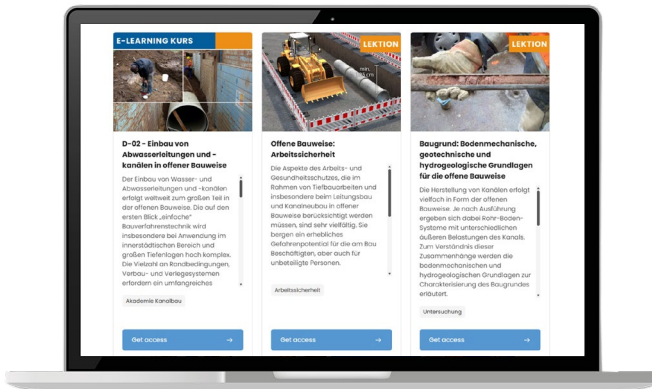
E-LEARNING KURS

D-02 - Einbau von Abwasserleitungen und -kanälen in offener Bauweise

Der Einbau von Wasser- und Abwasserleitungen und -kanälen erfolgt weltweit zum großen Teil in der offenen Bauweise. Die auf den ersten Blick „einfache" Bauverfahrenstechnik wird insbesondere bei Anwendung im innerstädtischen Bereich und großen Tiefenlagen hoch komplex. Die Vielzahl an Randbedingungen, Verbau- und Verlegesystemen erfordern ein umfangreiches

Akademie Kanalbau

Get access →

LEKTION

Offene Bauweise: Arbeitssicherheit

Die Aspekte des Arbeits- und Gesundheitsschutzes, die im Rahmen von Tiefbauarbeiten und insbesondere beim Leitungsbau und Kanalneubau in offener Bauweise berücksichtigt werden müssen, sind sehr vielfältig. Sie bergen ein erhebliches Gefahrenpotential für die am Bau Beschäftigten, aber auch für unbeteiligte Personen.

Arbeitssicherheit

Get access →

LEKTION

Baugrund: Bodenmechanische, geotechnische und hydrogeologische Grundlagen für die offene Bauweise

Die Herstellung von Kanälen erfolgt vielfach in Form der offenen Bauweise. Je nach Ausführung ergeben sich dabei Rohr-Boden-Systeme mit unterschiedlichen äußeren Belastungen des Kanals. Zum Verständnis dieser Zusammenhänge werden die bodenmechanischen und hydrogeologischen Grundlagen zur Charakterisierung des Baugrundes erläutert.

Untersuchung

Get access →